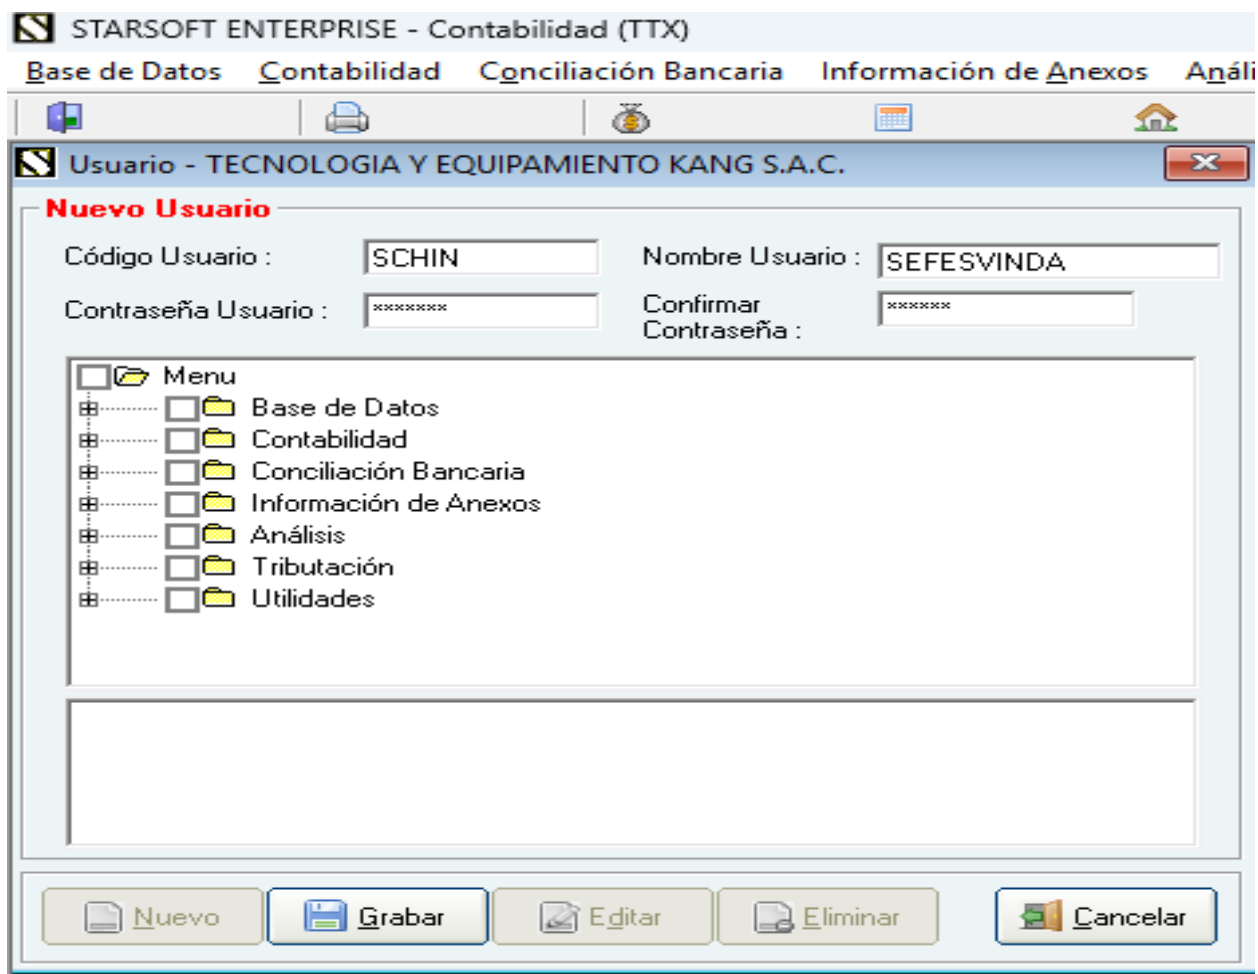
STARSOFT ENTERPRISE - Contabilidad (TTX)

Base de Datos Contabilidad Conciliación Bancaria Información de Anexos Análi

Usuario - TECNOLOGIA Y EQUIPAMIENTO KANG S.A.C.

Nuevo Usuario

Código Usuario : SCHIN

Nombre Usuario : SEFESVINDA

Contraseña Usuario : *******

Confirmar Contraseña : ******

Menu
Base de Datos
Contabilidad
Conciliación Bancaria
Información de Anexos
Análisis
Tributación
Utilidades

Nuevo Grabar Editar Eliminar Cancelar